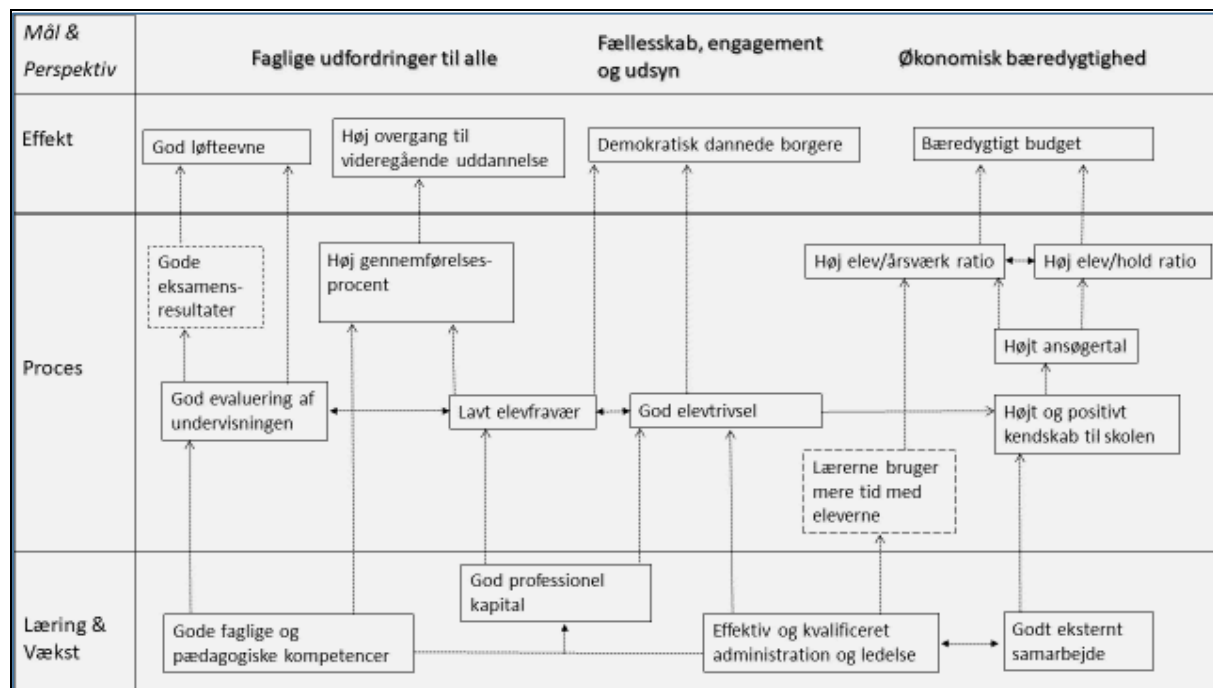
Mål & Perspektiv

Faglige udfordringer til alle

Fællesskab, engagement og udsyn

Økonomisk bæredygtighed

Effekt

God løfteevne

Høj overgang til videregående uddannelse

Demokratisk dannede borgere

Bæredygtigt budget

Proces

Gode eksamens-resultater

Høj gennemførelses-procent

Høj elev/årsværk ratio

Høj elev/hold ratio

Højt ansøgertal

God evaluering af undervisningen

Lavt elevfravær

God elevtrivsel

Højt og positivt kendskab til skolen

Lærerne bruger mere tid med eleverne

Læring & Vækst

God professionel kapital

Gode faglige og pædagogiske kompetencer

Effektiv og kvalificeret administration og ledelse

Godt eksternt samarbejde